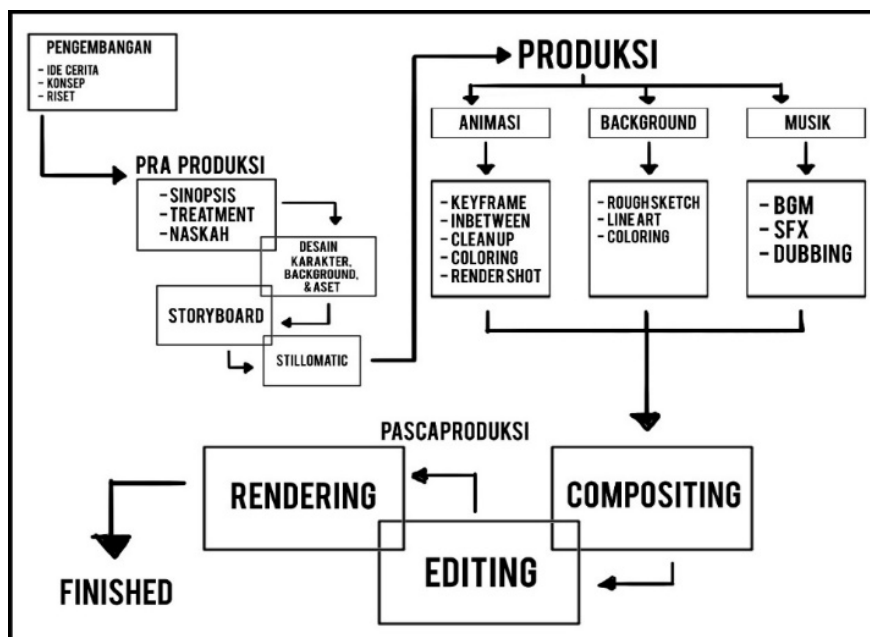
PENGEMBANGAN
- IDE CERITA
- KONSEP
- RISET

PRA PRODUKSI
- SINOPSIS
- TREATMENT
- NASKAH

DESAIN KARAKTER, BACKGROUND, & ASET

STORYBOARD

STILLOMATIC

PRODUKSI

ANIMASI
- KEYFRAME
- INBETWEEN
- CLEANUP
- COLORING
- RENDER SHOT

BACKGROUND
- ROUGHSKETCH
- LINE ART
- COLORING

MUSIK
- BGM
- SFX
- DUBBING

PASCAPRODUKSI

COMPOSITING

RENDERING

EDITING

FINISHED